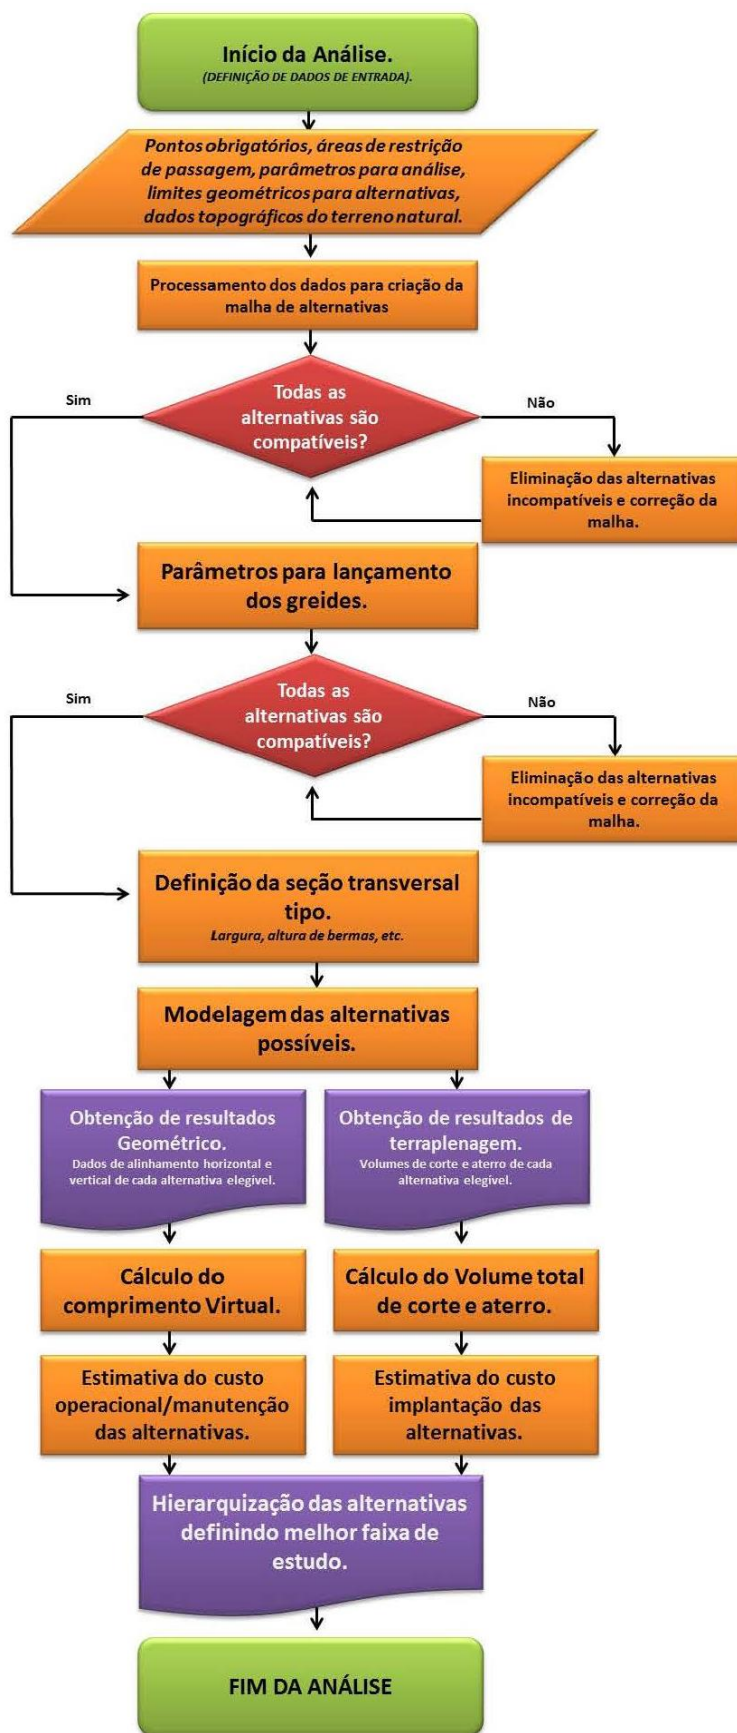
Início da Análise.
(DEFINIÇÃO DE DADOS DE ENTRADA).

Pontos obrigatórios, áreas de restrição de passagem, parâmetros para análise, limites geométricos para alternativas, dados topográficos do terreno natural.

Processamento dos dados para criação da malha de alternativas

Sim

Todas as alternativas são compatíveis?

Não

Eliminação das alternativas incompatíveis e correção da malha.

Parâmetros para lançamento dos greides.

Sim

Todas as alternativas são compatíveis?

Não

Eliminação das alternativas incompatíveis e correção da malha.

Definição da seção transversal tipo.
Largura, altura de bermas, etc.

Modelagem das alternativas possíveis.

Obtenção de resultados Geométrico.
Dados de alinhamento horizontal e vertical de cada alternativa elegível.

Obtenção de resultados de terraplenagem.
Volumes de corte e aterro de cada alternativa elegível.

Cálculo do comprimento Virtual.

Cálculo do Volume total de corte e aterro.

Estimativa do custo operacional/manutenção das alternativas.

Estimativa do custo implantação das alternativas.

Hierarquização das alternativas definindo melhor faixa de estudo.

FIM DA ANÁLISE